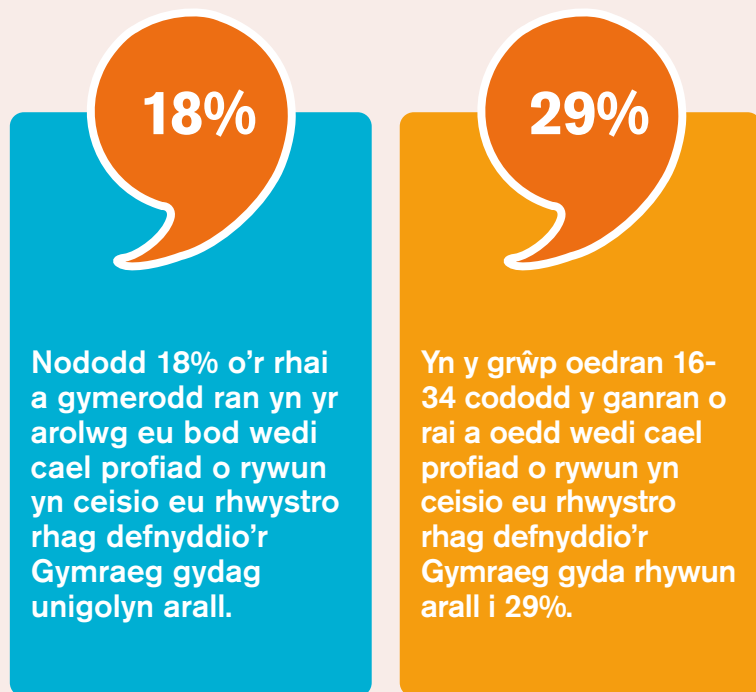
18%

Nododd 18% o’r rhai a gymerodd ran yn yr arolwg eu bod wedi cael profiad o rywun yn ceisio eu rhwystro rhag defnyddio’r Gymraeg gydag unigolyn arall.

29%

Yn y grŵp oedran 16-34 cododd y ganran o rai a oedd wedi cael profiad o rywun yn ceisio eu rhwystro rhag defnyddio’r Gymraeg gyda rhywun arall i 29%.